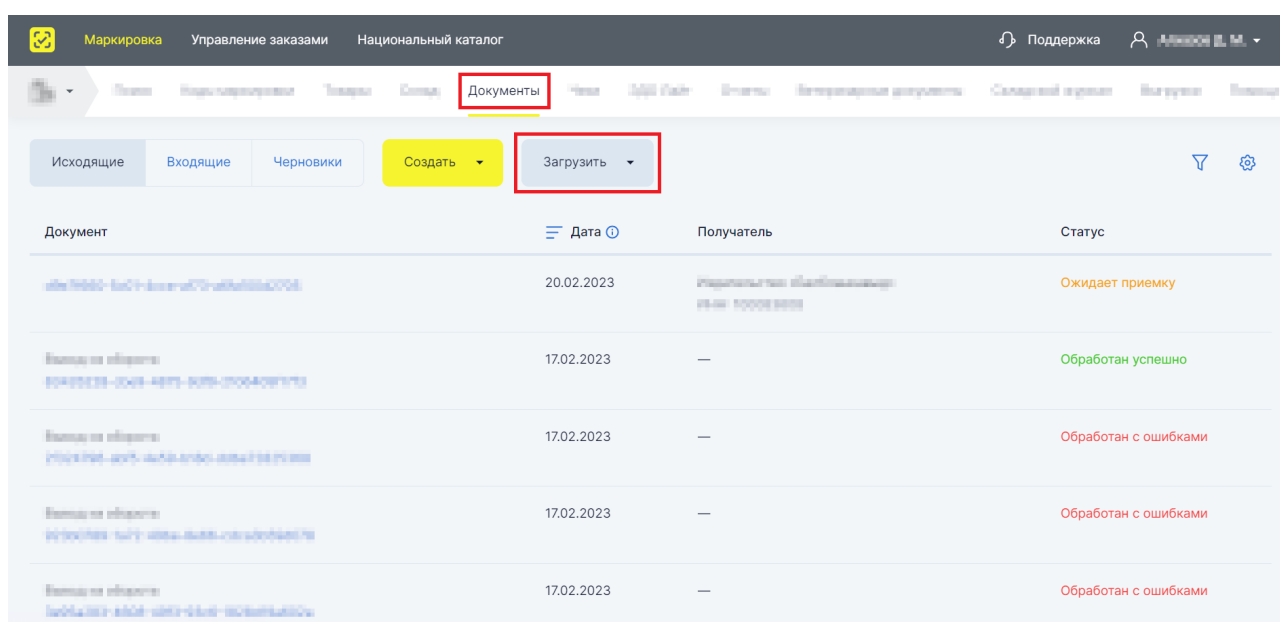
Маркировка Управление заказами Национальный каталог

Поддержка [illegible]

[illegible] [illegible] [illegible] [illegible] Документы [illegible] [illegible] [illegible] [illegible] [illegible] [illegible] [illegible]

Исходящие Входящие Черновики Создать Загрузить

| Документ | Дата | Получатель | Статус |
|---|---|---|---|
| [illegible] | 20.02.2023 | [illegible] | Ожидает приемку |
| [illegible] | 17.02.2023 | — | Обработан успешно |
| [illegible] | 17.02.2023 | — | Обработан с ошибками |
| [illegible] | 17.02.2023 | — | Обработан с ошибками |
| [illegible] | 17.02.2023 | — | Обработан с ошибками |